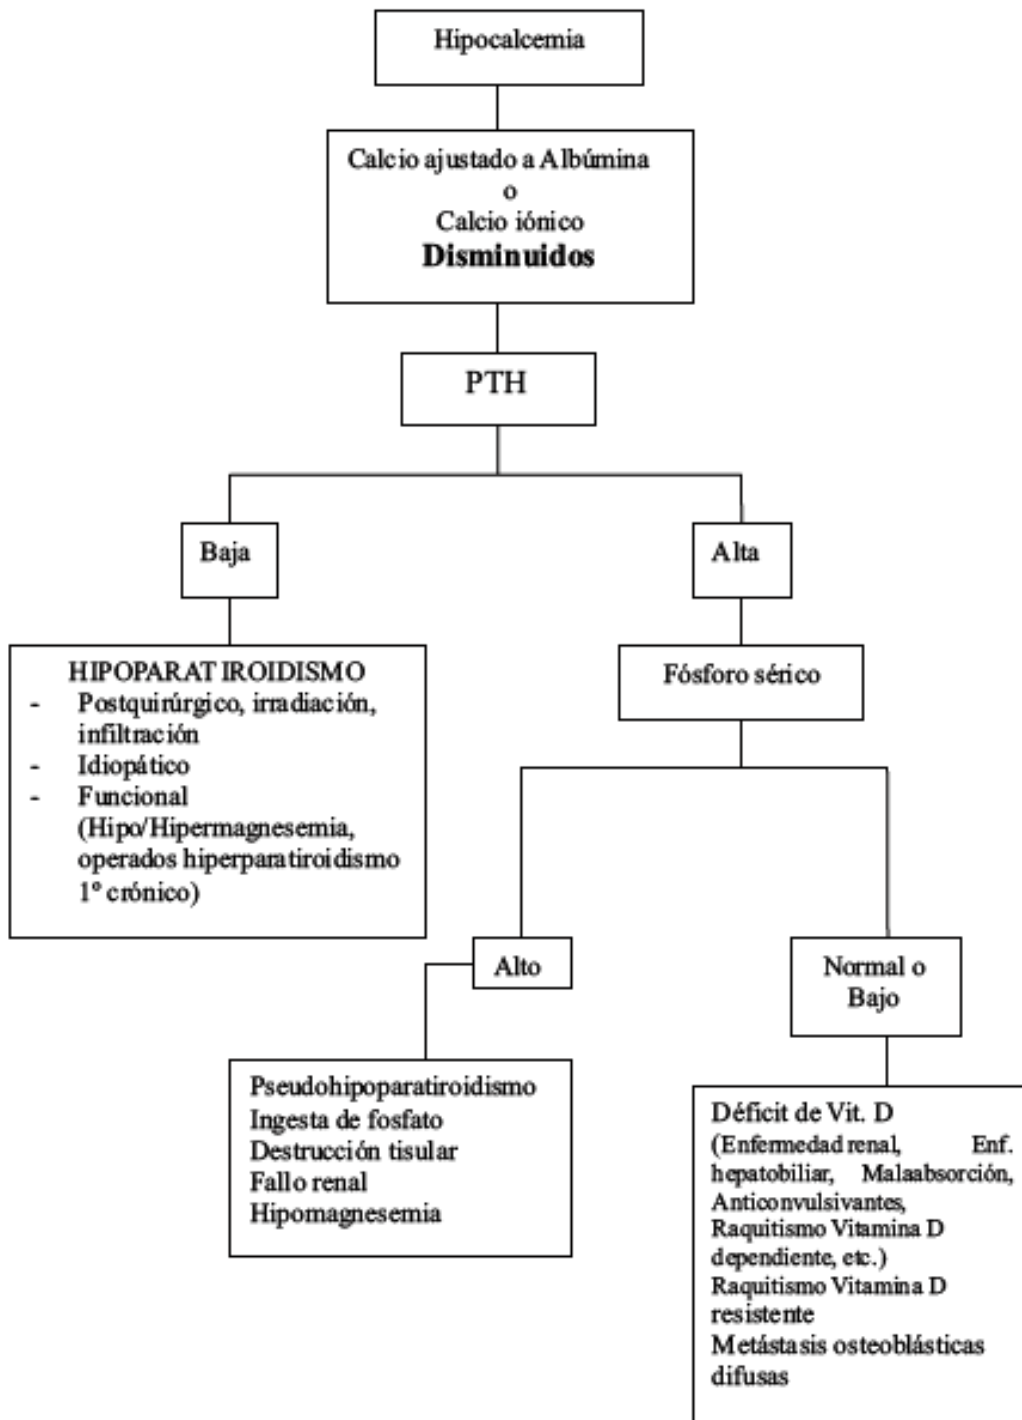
Hipocalcemia

Calcio ajustado a Albúmina
o
Calcio iónico
**Disminuidos**

PTH

Baja

Alta

HIPOPARATIROIDISMO
- Postquirúrgico, irradiación, infiltración
- Idiopático
- Funcional (Hipo/Hipermagnesemia, operados hiperparatiroidismo 1° crónico)

Fósforo sérico

Alto

Normal o Bajo

Pseudohipoparatiroidismo
Ingesta de fosfato
Destrucción tisular
Fallo renal
Hipomagnesemia

Déficit de Vit. D
(Enfermedad renal, Enf. hepatobiliar, Malaabsorción, Anticonvulsivantes, Raquitismo Vitamina D dependiente, etc.)
Raquitismo Vitamina D resistente
Metástasis osteoblásticas difusas